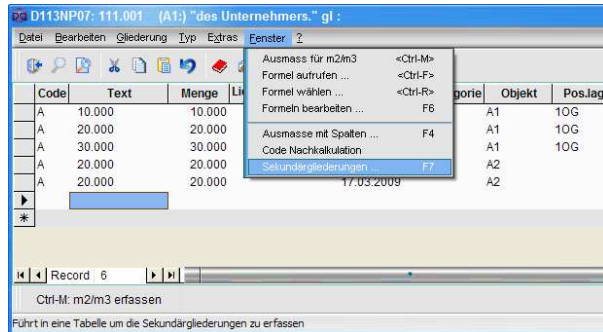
D113NP07: 111.001 (A1:) "des Unternehmers." gl :

Datei Bearbeiten Gliederung Typ Extras Fenster ?

Ausmass für m2/m3 <Ctrl-M>
Formel aufrufen ... <Ctrl-F>
Formel wählen ... <Ctrl-R>
Formeln bearbeiten ... F6
Ausmasse mit Spalten ... F4
Code Nachkalkulation
Sekundärgliederungen ... F7

| Code | Text | Menge | Li | gorie | Objekt | Pos.lag |
|---|---|---|---|---|---|---|
| A | 10.000 | 10.000 | | | A1 | 1OG |
| A | 20.000 | 20.000 | | | A1 | 1OG |
| A | 30.000 | 30.000 | | | A1 | 1OG |
| A | 20.000 | 20.000 | | | A2 | |
| A | 20.000 | 20.000 | 17.03.2009 | | A2 | |

Record 6

Ctrl-M: m2/m3 erfassen

Führt in eine Tabelle um die Sekundärgliederungen zu erfassen